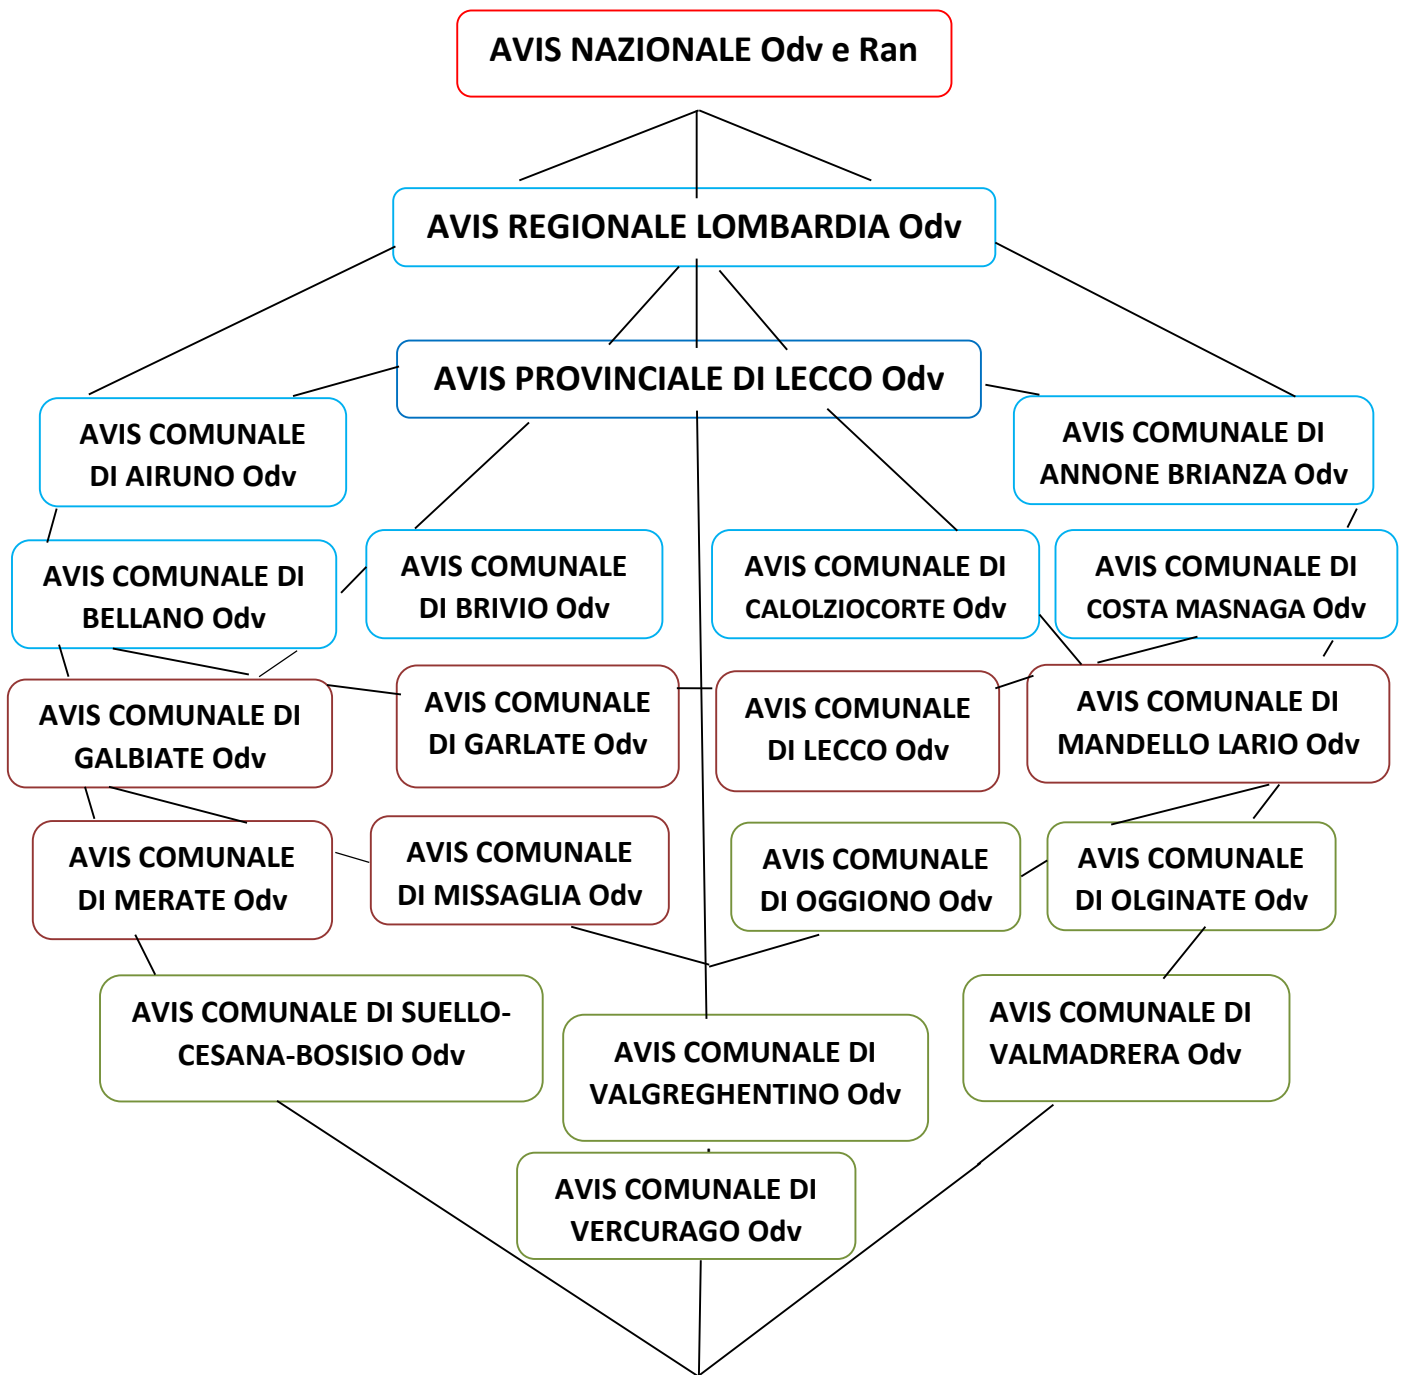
AVIS NAZIONALE Odv e Ran

AVIS REGIONALE LOMBARDIA Odv

AVIS PROVINCIALE DI LECCO Odv

AVIS COMUNALE DI AIRUNO Odv

AVIS COMUNALE DI ANNONE BRIANZA Odv

AVIS COMUNALE DI BELLANO Odv

AVIS COMUNALE DI BRIVIO Odv

AVIS COMUNALE DI CALOLZIOCORTE Odv

AVIS COMUNALE DI COSTA MASNAGA Odv

AVIS COMUNALE DI GALBIATE Odv

AVIS COMUNALE DI GARLATE Odv

AVIS COMUNALE DI LECCO Odv

AVIS COMUNALE DI MANDELLO LARIO Odv

AVIS COMUNALE DI MERATE Odv

AVIS COMUNALE DI MISSAGLIA Odv

AVIS COMUNALE DI OGGIONO Odv

AVIS COMUNALE DI OLGINATE Odv

AVIS COMUNALE DI SUELLO-CESANA-BOSISIO Odv

AVIS COMUNALE DI VALGREGHENTINO Odv

AVIS COMUNALE DI VALMADRERA Odv

AVIS COMUNALE DI VERCURAGO Odv